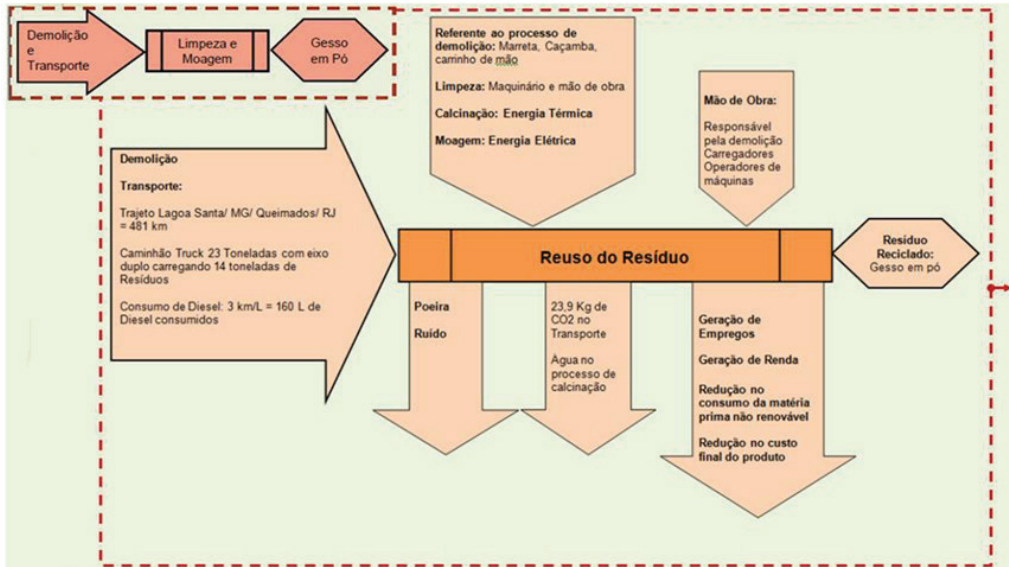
Demolição e Transporte

Limpeza e Moagem

Gesso em Pó

Referente ao processo de demolição: Marreta, Caçamba, carrinho de mão

Limpeza: Maquinário e mão de obra

Calcinação: Energia Térmica

Moagem: Energia Elétrica

Mão de Obra:

Responsável pela demolição
Carregadores
Operadores de máquinas

Demolição

Transporte:

Trajeto Lagoa Santa/ MG/ Queimados/ RJ = 481 km

Caminhão Truck 23 Toneladas com eixo duplo carregando 14 toneladas de Resíduos

Consumo de Diesel: 3 km/L = 160 L de Diesel consumidos

Reuso do Resíduo

Resíduo Reciclado: Gesso em pó

Poeira

Ruído

23,9 Kg de CO2 no Transporte

Agua no processo de calcinação

Geração de Empregos

Geração de Renda

Redução no consumo da matéria prima não renovável

Redução no custo final do produto